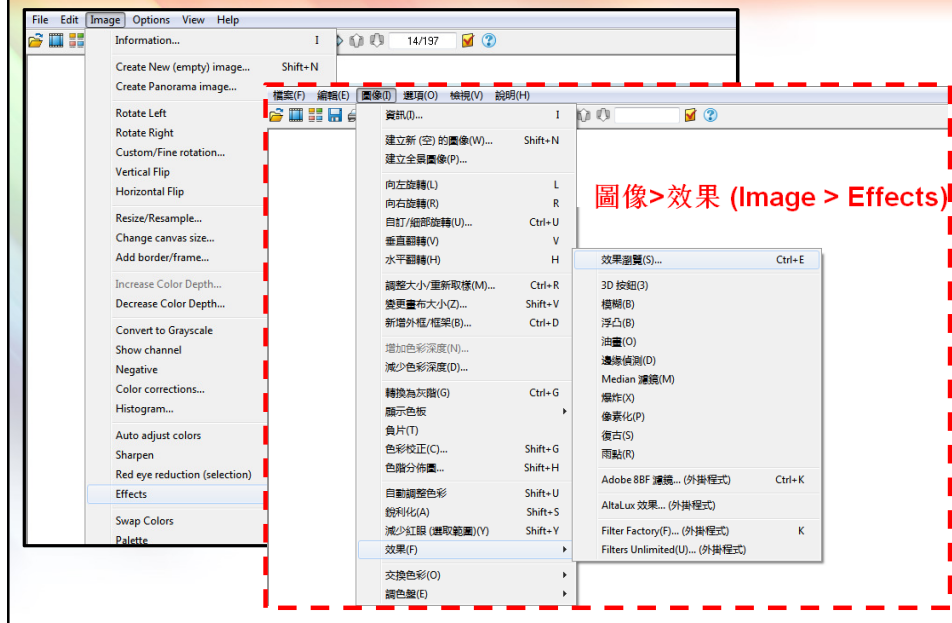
File Edit Image Options View Help

14/197

Information... I
Create New (empty) image... Shift+N
Create Panorama image...
Rotate Left
Rotate Right
Custom/Fine rotation...
Vertical Flip
Horizontal Flip
Resize/Resample...
Change canvas size...
Add border/frame...
Increase Color Depth...
Decrease Color Depth...
Convert to Grayscale
Show channel
Negative
Color corrections...
Histogram...
Auto adjust colors
Sharpen
Red eye reduction (selection)
Effects
Swap Colors
Palette

檔案(F) 編輯(E) 圖像(I) 選項(O) 檢視(V) 說明(H)

資訊(I)... I
建立新 (空) 的圖像(W)... Shift+N
建立全景圖像(P)...
向左旋轉(L) L
向右旋轉(R) R
自訂/細部旋轉(U)... Ctrl+U
垂直翻轉(V) V
水平翻轉(H) H
調整大小/重新取樣(M)... Ctrl+R
變更畫布大小(Z)... Shift+V
新增外框/框架(B)... Ctrl+D
增加色彩深度(N)...
減少色彩深度(D)...
轉換為灰階(G) Ctrl+G
顯示色板
負片(T)
色彩校正(C)... Shift+G
色階分佈圖... Shift+H
自動調整色彩 Shift+U
銳利化(A) Shift+S
減少紅眼 (選取範圍)(Y) Shift+Y
效果(F)
交換色彩(O)
調色盤(E)

圖像>效果 (Image > Effects)

效果瀏覽(S)... Ctrl+E
3D 按鈕(3)
模糊(B)
浮凸(B)
油畫(O)
邊緣偵測(D)
Median 濾鏡(M)
爆炸(X)
像素化(P)
復古(S)
雨點(R)
Adobe 8BF 濾鏡... (外掛程式) Ctrl+K
AltaLux 效果... (外掛程式)
Filter Factory(F)... (外掛程式) K
Filters Unlimited(U)... (外掛程式)